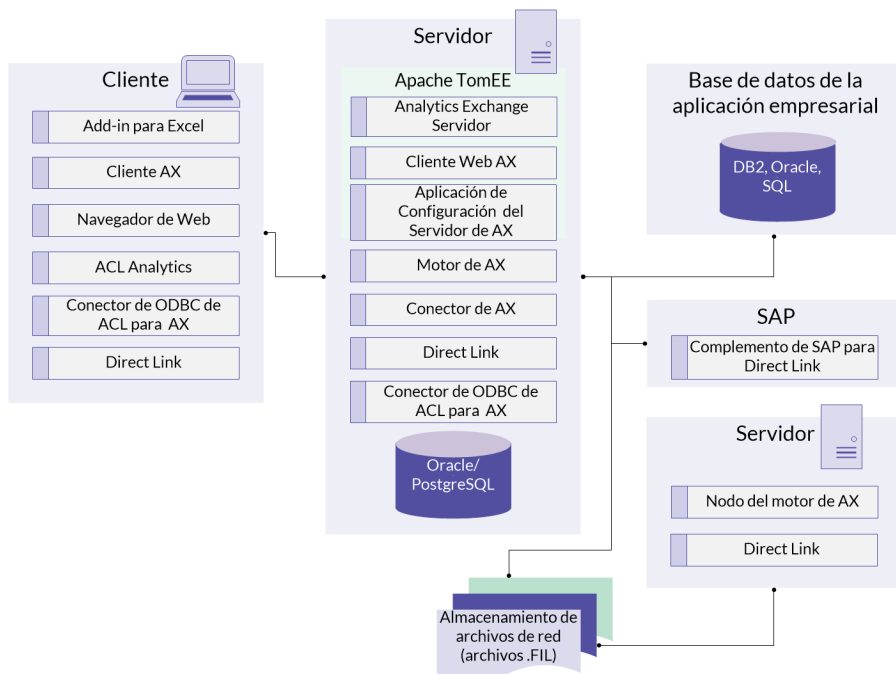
Cliente

Add-in para Excel

Cliente AX

Navegador de Web

ACL Analytics

Conector de ODBC de ACL para AX

Direct Link

Servidor

Apache TomEE

Analytics Exchange Servidor

Cliente Web AX

Aplicación de Configuración del Servidor de AX

Motor de AX

Conector de AX

Direct Link

Conector de ODBC de ACL para AX

Oracle/ PostgreSQL

Base de datos de la aplicación empresarial

DB2, Oracle, SQL

SAP

Complemento de SAP para Direct Link

Servidor

Nodo del motor de AX

Direct Link

Almacenamiento de archivos de red (archivos .FIL)